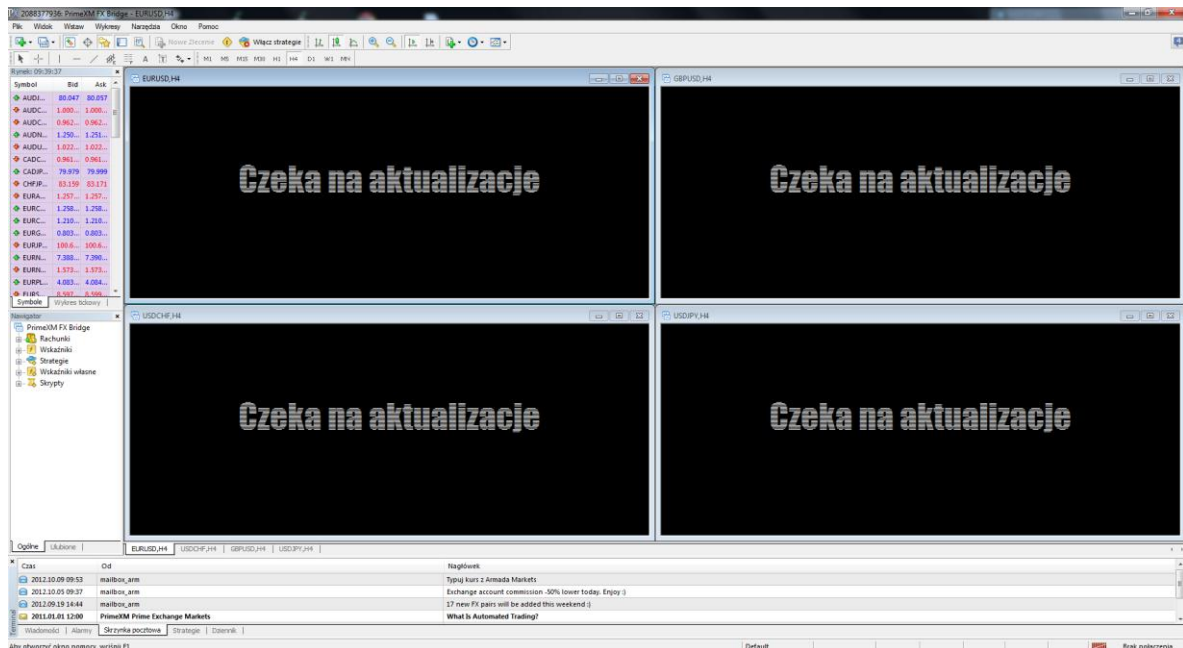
2088377936: PrimeXM FX Bridge - EURUSD,H4

Plik Widok Wstaw Wykresy Narzędzia Okno Pomoc

Nowe Zlecenie Włącz strategie

M1 M5 M15 M30 H1 H4 D1 W1 MN

Rynek: 09:39:37

| Symbol | Bid | Ask |
|---|---|---|
| AUDJ... | 80.047 | 80.057 |
| AUDC... | 1.000... | 1.000... |
| AUDC... | 0.962... | 0.962... |
| AUDN... | 1.250... | 1.251... |
| AUDU... | 1.022... | 1.022... |
| CADC... | 0.961... | 0.961... |
| CADJP... | 79.979 | 79.999 |
| CHFJP... | 83.159 | 83.171 |
| EURA... | 1.257... | 1.257... |
| EURC... | 1.258... | 1.258... |
| EURC... | 1.210... | 1.210... |
| EURG... | 0.803... | 0.803... |
| EURJP... | 100.6... | 100.6... |
| EURN... | 7.388... | 7.390... |
| EURN... | 1.573... | 1.573... |
| EURPL... | 4.083... | 4.084... |
| EURS... | 8.597... | 8.599... |

Symbole | Wykres tickowy

Nawigator

PrimeXM FX Bridge
Rachunki
Wskaźniki
Strategie
Wskaźniki własne
Skrypty

Ogólne | Ulubione

EURUSD,H4

Czeka na aktualizacje

GBPUSD,H4

Czeka na aktualizacje

USDCHF,H4

Czeka na aktualizacje

USDJPY,H4

Czeka na aktualizacje

EURUSD,H4 | USDCHF,H4 | GBPUSD,H4 | USDJPY,H4

| Czas | Od | Nagłówek |
|---|---|---|
| 2012.10.09 09:53 | mailbox_arm | Typuj kurs z Armada Markets |
| 2012.10.05 09:37 | mailbox_arm | Exchange account commission -50% lower today. Enjoy :) |
| 2012.09.19 14:44 | mailbox_arm | 17 new FX pairs will be added this weekend :) |
| 2011.01.01 12:00 | PrimeXM Prime Exchange Markets | What Is Automated Trading? |

Terminal

Wiadomości | Alarmy | Skrzynka pocztowa | Strategie | Dziennik

Aby otworzyć okno pomocy, wciśnij F1

Default

Brak połączenia